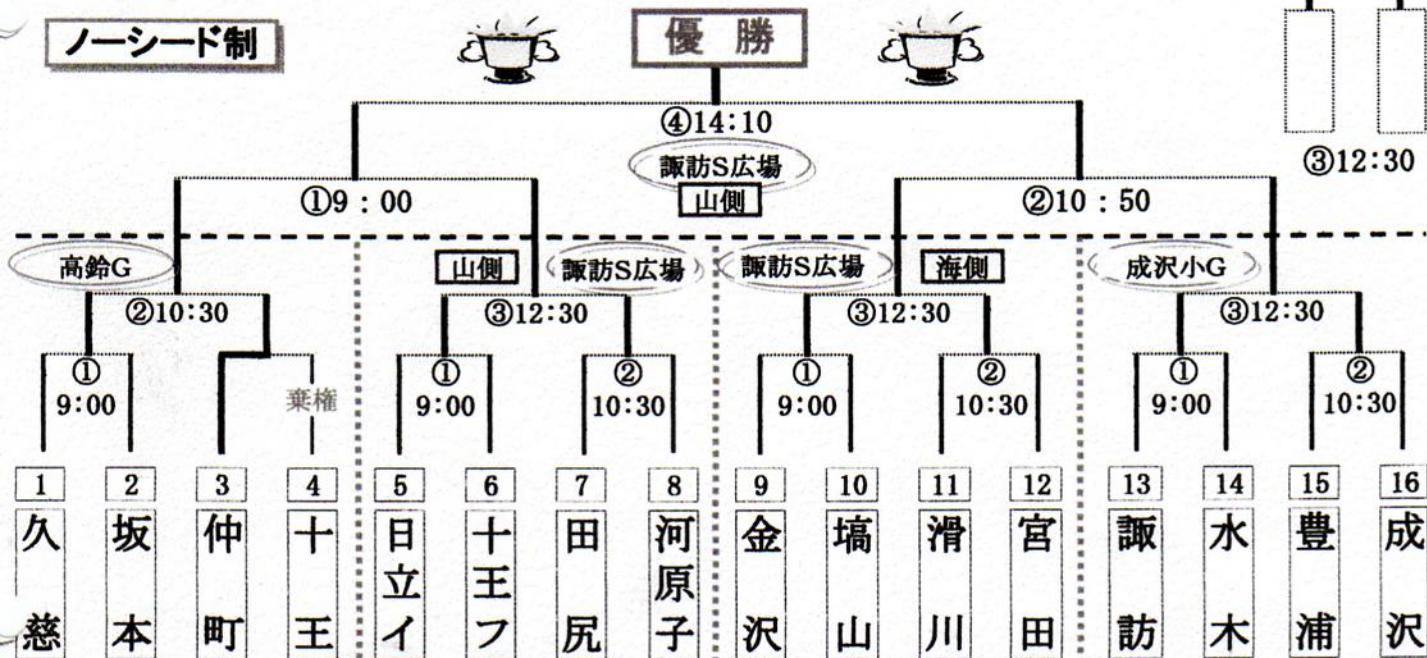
ノーシード制

優勝

④14:10
諏訪S広場
山側

③12:30

①9：00

②10：50

高鈴G
②10:30
①
9:00
棄権

山側
諏訪S広場
③12:30
①
9:00
②
10:30

諏訪S広場
海側
③12:30
①
9:00
②
10:30

成沢小G
③12:30
①
9:00
②
10:30

| 1 | 2 | 3 | 4 | 5 | 6 | 7 | 8 | 9 | 10 | 11 | 12 | 13 | 14 | 15 | 16 |
|---|---|---|---|---|---|---|---|---|---|---|---|---|---|---|---|
| 久慈 | 坂本 | 仲町 | 十王 | 日立イ | 十王フ | 田尻 | 河原子 | 金沢 | 塙山 | 滑川 | 宮田 | 諏訪 | 水木 | 豊浦 | 成沢 |